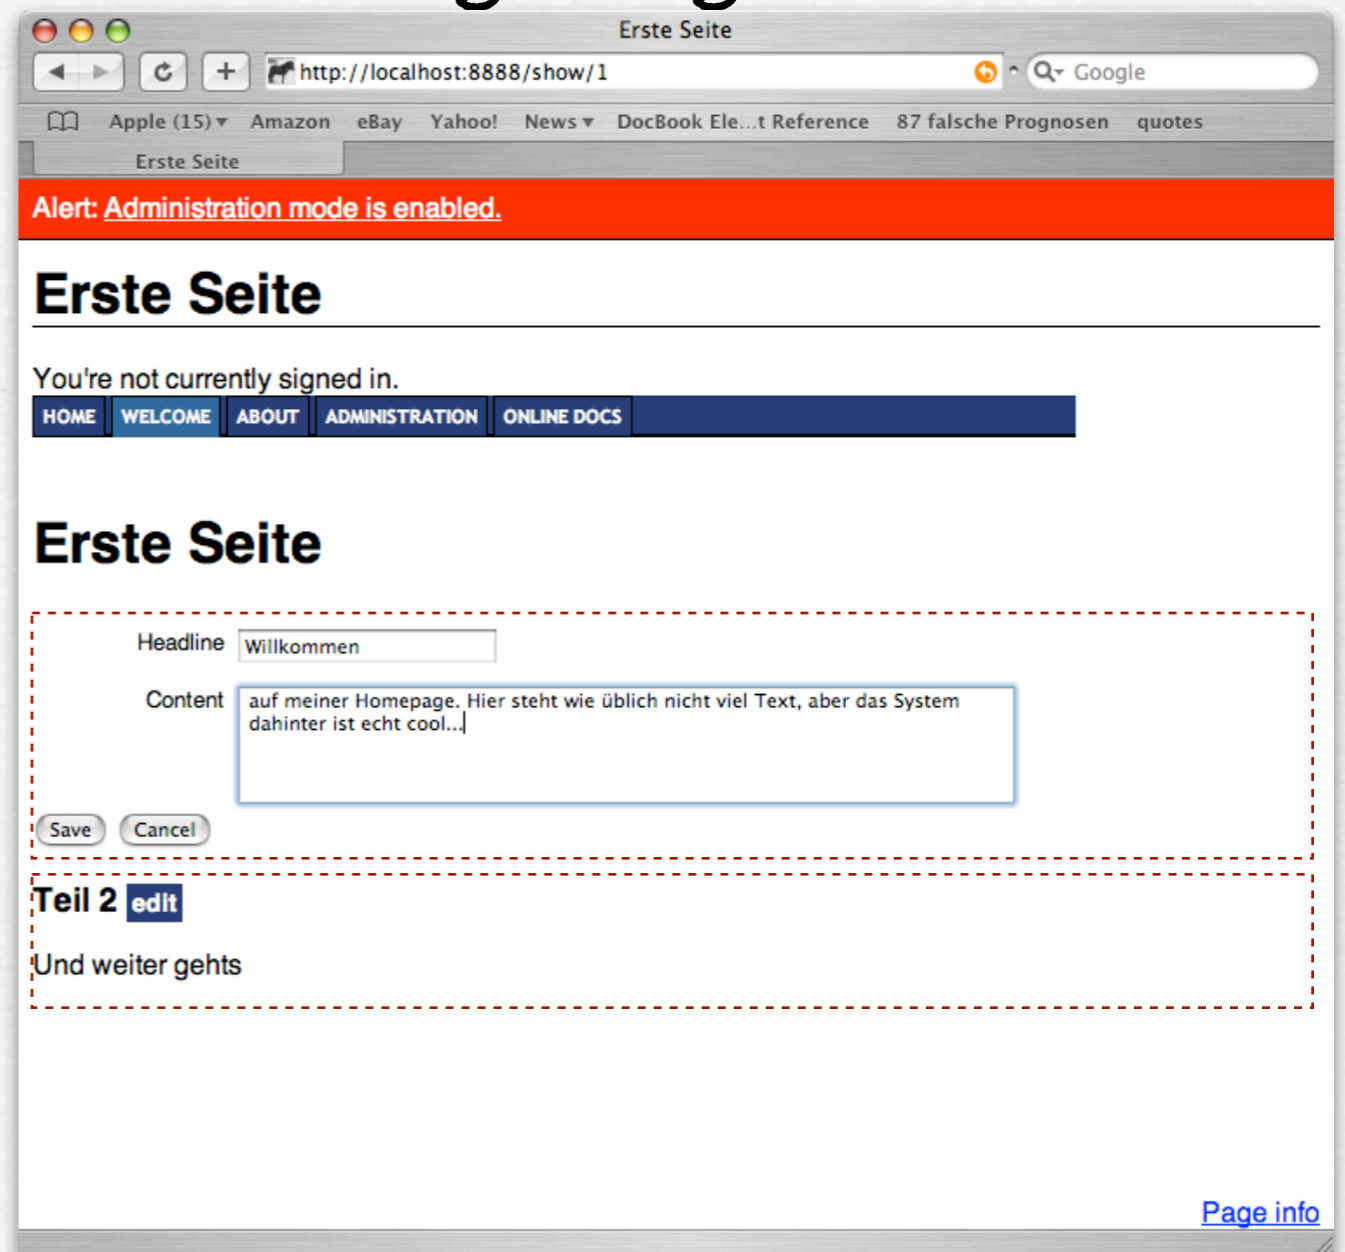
Erste Seite

http://localhost:8888/show/1

Google

Apple (15) ▾ Amazon eBay Yahoo! News ▾ DocBook Ele...t Reference 87 falsche Prognosen quotes

Erste Seite

Alert: Administration mode is enabled.

Erste Seite

You're not currently signed in.

HOME WELCOME ABOUT ADMINISTRATION ONLINE DOCS

Erste Seite

Headline Willkommen

Content auf meiner Homepage. Hier steht wie üblich nicht viel Text, aber das System dahinter ist echt cool...

Save Cancel

Teil 2 edit

Und weiter gehts

Page info